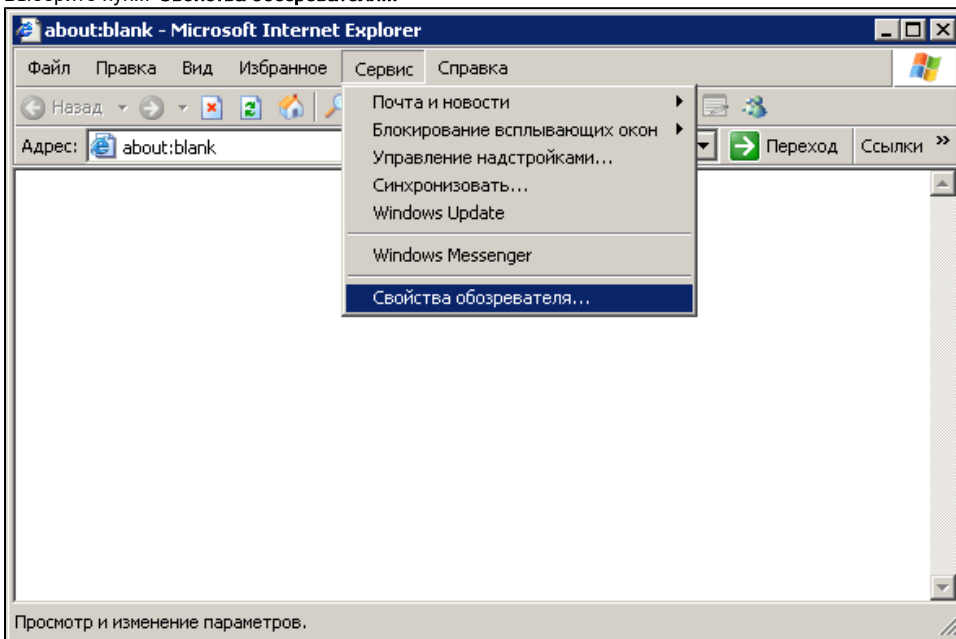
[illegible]

about:blank - Microsoft Internet Explorer

Файл Правка Вид Избранное Сервис Справка

Назад

Адрес: about:blank

Переход Ссылки »

Почта и новости
Блокирование всплывающих окон
Управление надстройками...
Синхронизовать...
Windows Update
Windows Messenger
Свойства обозревателя...

Просмотр и изменение параметров.